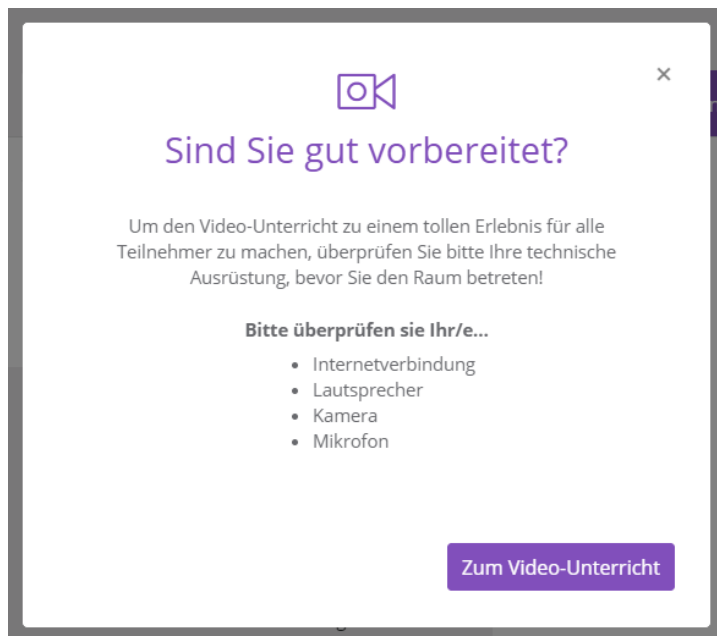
×

Sind Sie gut vorbereitet?

Um den Video-Unterricht zu einem tollen Erlebnis für alle Teilnehmer zu machen, überprüfen Sie bitte Ihre technische Ausrüstung, bevor Sie den Raum betreten!

**Bitte überprüfen sie Ihr/e...**

- Internetverbindung
- Lautsprecher
- Kamera
- Mikrofon

Zum Video-Unterricht